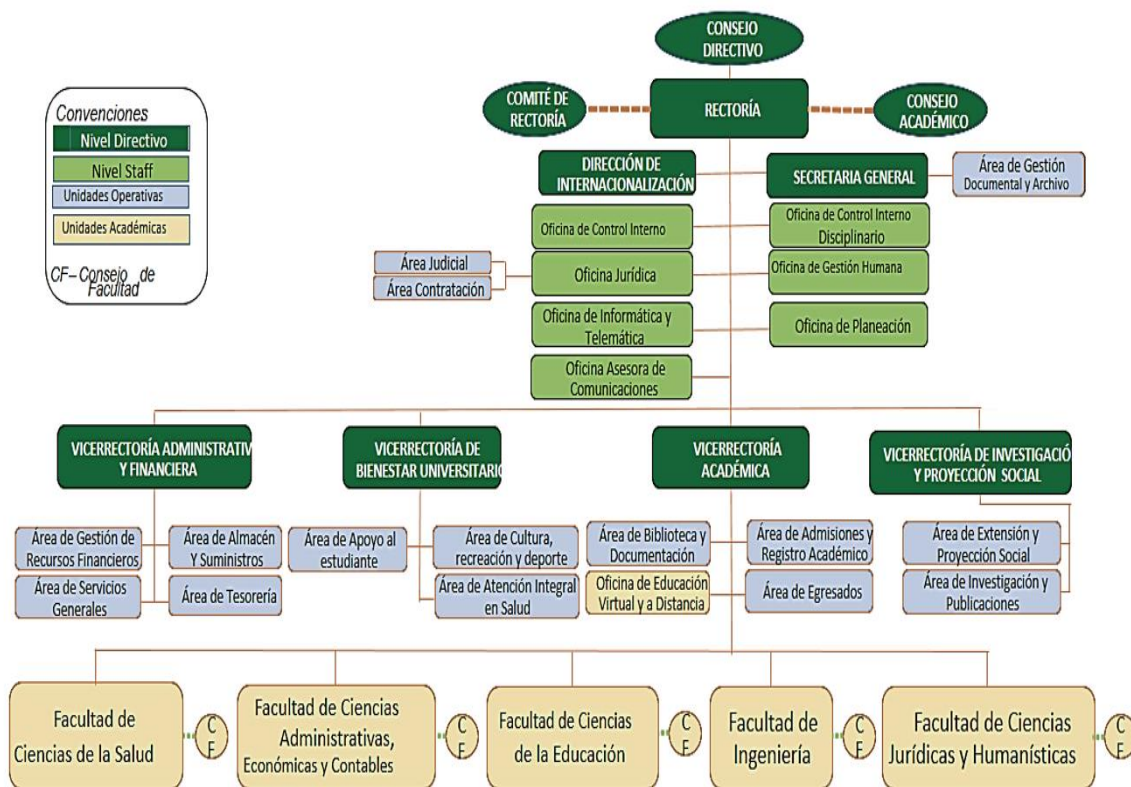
Convenciones
Nivel Directivo
Nivel Staff
Unidades Operativas
Unidades Académicas
CF– Consejo de Facultad

CONSEJO DIRECTIVO

COMITÉ DE RECTORÍA
RECTORÍA
CONSEJO ACADÉMICO

DIRECCIÓN DE INTERNACIONALIZACIÓN
SECRETARIA GENERAL
Área de Gestión Documental y Archivo

Oficina de Control Interno
Oficina de Control Interno Disciplinario
Área Judicial
Área Contratación
Oficina Jurídica
Oficina de Gestión Humana
Oficina de Informática y Telemática
Oficina de Planeación
Oficina Asesora de Comunicaciones

VICERRECTORÍA ADMINISTRATIV Y FINANCIERA
VICERRECTORÍA DE BIENESTAR UNIVERSITARIO
VICERRECTORÍA ACADÉMICA
VICERRECTORÍA DE INVESTIGACIÓ Y PROYECCIÓN SOCIAL

Área de Gestión de Recursos Financieros
Área de Almacén Y Suministros
Área de Servicios Generales
Área de Tesorería
Área de Apoyo al estudiante
Área de Cultura, recreación y deporte
Área de Atención Integral en Salud
Área de Biblioteca y Documentación
Área de Admisiones y Registro Académico
Oficina de Educación Virtual y a Distancia
Área de Egresados
Área de Extensión y Proyección Social
Área de Investigación y Publicaciones

Facultad de Ciencias de la Salud
CF
Facultad de Ciencias Administrativas, Económicas y Contables
CF
Facultad de Ciencias de la Educación
CF
Facultad de Ingeniería
CF
Facultad de Ciencias Jurídicas y Humanísticas
CF